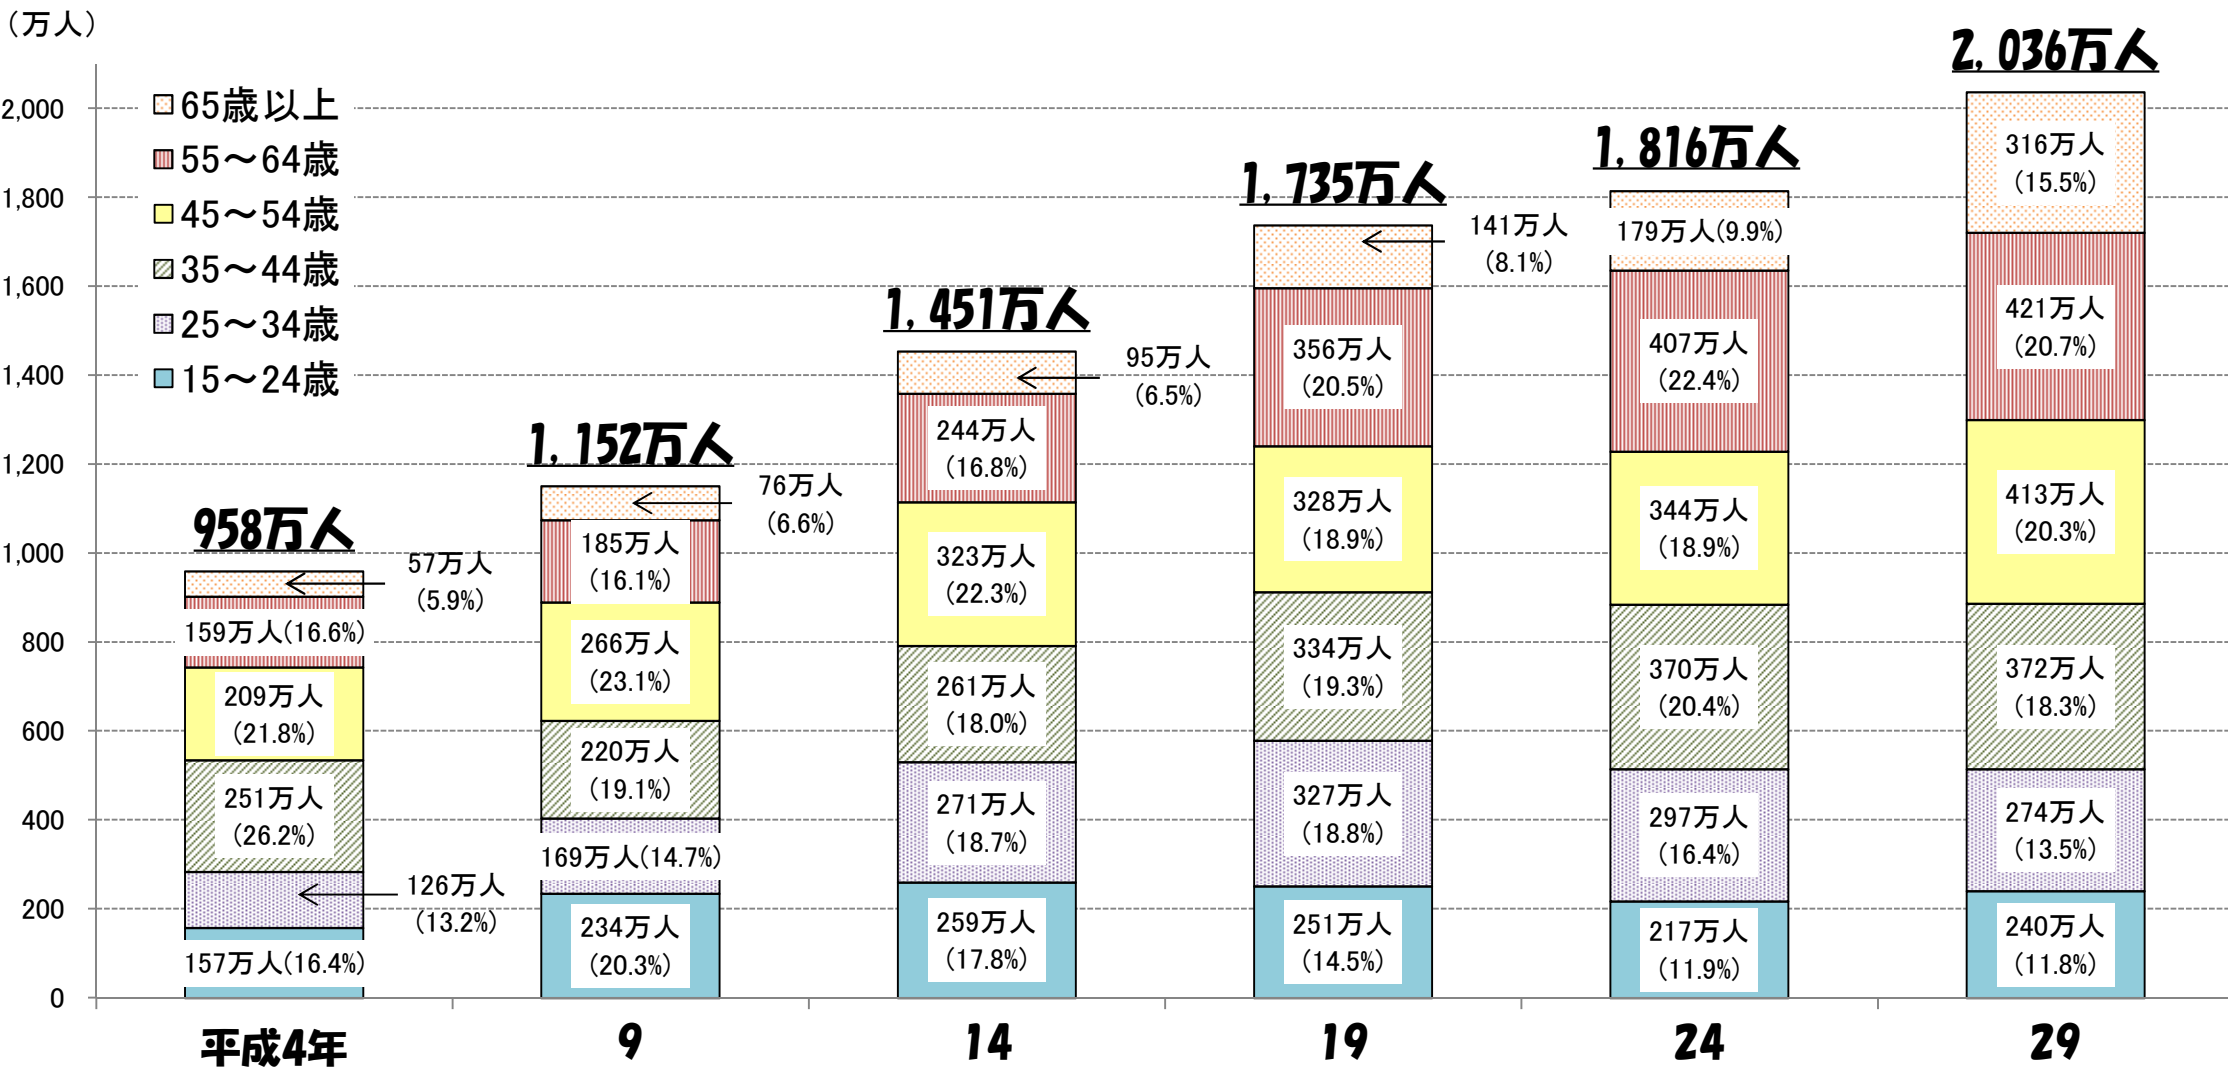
（万人）

65歳以上
55～64歳
45～54歳
35～44歳
25～34歳
15～24歳

2,000
1,800
1,600
1,400
1,200
1,000
800
600
400
200
0

958万人
57万人（5.9%）
159万人（16.6%）
209万人（21.8%）
251万人（26.2%）
126万人（13.2%）
157万人（16.4%）

1,152万人
76万人（6.6%）
185万人（16.1%）
266万人（23.1%）
220万人（19.1%）
169万人（14.7%）
234万人（20.3%）

1,451万人
95万人（6.5%）
244万人（16.8%）
323万人（22.3%）
261万人（18.0%）
271万人（18.7%）
259万人（17.8%）

1,735万人
141万人（8.1%）
356万人（20.5%）
328万人（18.9%）
334万人（19.3%）
327万人（18.8%）
251万人（14.5%）

1,816万人
179万人（9.9%）
407万人（22.4%）
344万人（18.9%）
370万人（20.4%）
297万人（16.4%）
217万人（11.9%）

2,036万人
316万人（15.5%）
421万人（20.7%）
413万人（20.3%）
372万人（18.3%）
274万人（13.5%）
240万人（11.8%）

平成4年　9　14　19　24　29